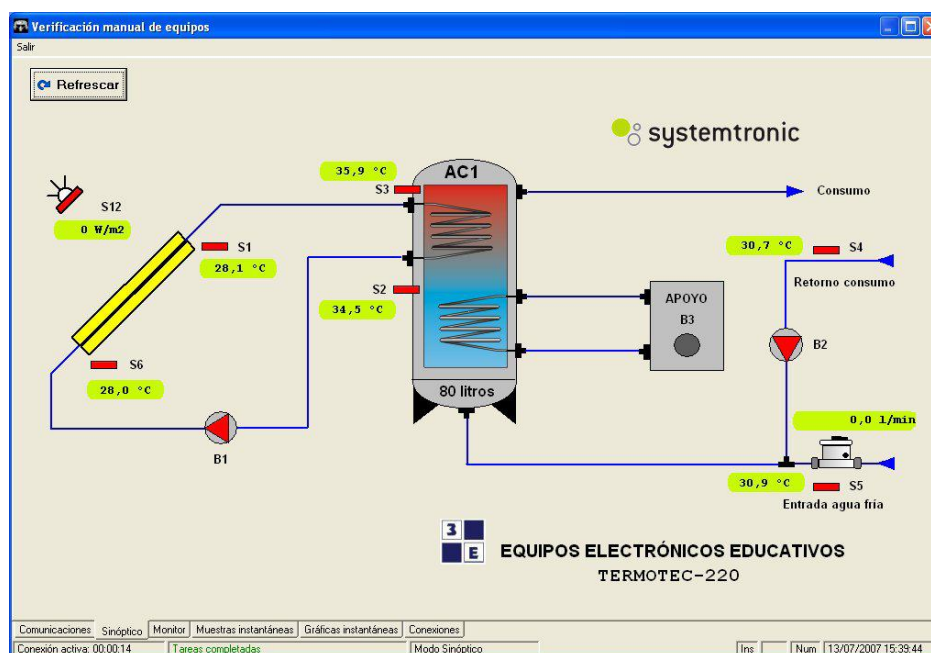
Verificación manual de equipos

Salir

Refrescar

systemtronic

S12
0 W/m2

S1
28,1 °C

S6
28,0 °C

B1

35,9 °C
S3

AC1

S2
34,5 °C

80 litros

Consumo

30,7 °C
S4

Retorno consumo

APOYO
B3

B2

0,0 l/min

30,9 °C
S5
Entrada agua fria

3
E
EQUIPOS ELECTRÓNICOS EDUCATIVOS
TERMOTEC-220

Comunicaciones | Sinóptico | Monitor | Muestras instantáneas | Gráficas instantáneas | Conexiones

Conexión activa: 00:00:14 | Tareas completadas | Modo Sinóptico | Ins | Num | 13/07/2007 15:39:44